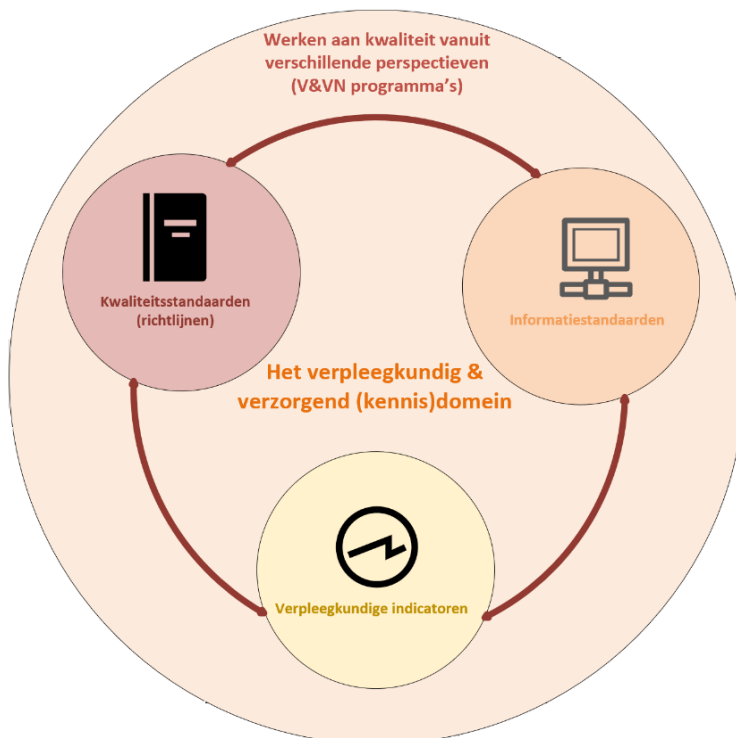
Werken aan kwaliteit vanuit verschillende perspectieven (V&VN programma's)

Kwaliteitsstandaarden (richtlijnen)

Informatiestandaarden

Het verpleegkundig & verzorgend (kennis)domein

Verpleegkundige indicatoren